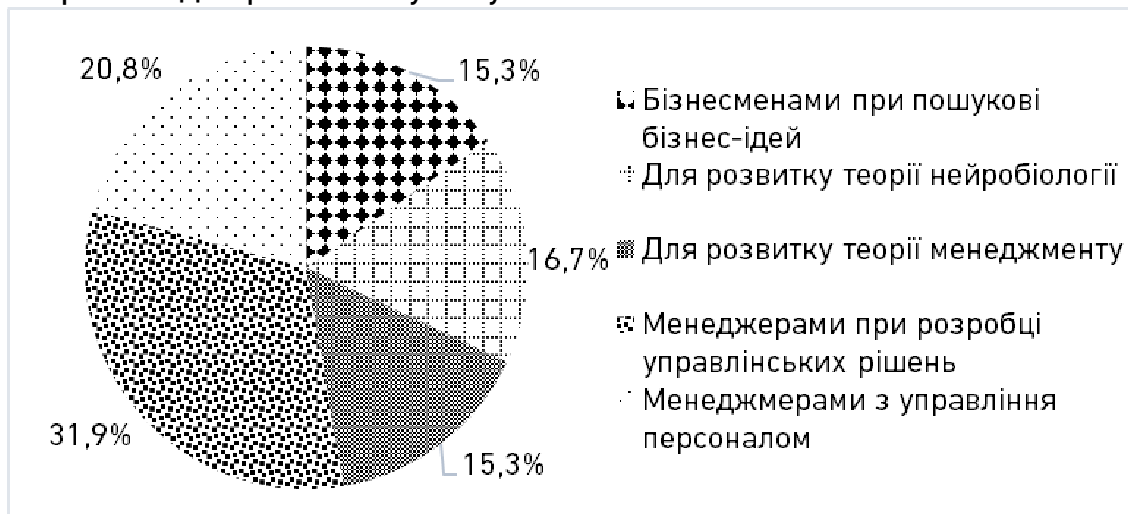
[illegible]

20,8%

15,3%

16,7%

31,9%

15,3%

Бізнесменами при пошукові бізнес-ідей

Для розвитку теорії нейробіології

Для розвитку теорії менеджменту

Менеджерами при розробці управлінських рішень

Менеджмерами з управління персоналом